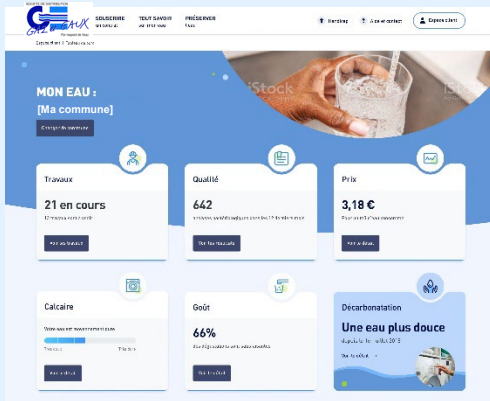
GAZ EAUX

SOUSCRIRE
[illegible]

TOUT SAVOIR
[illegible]

PRÉSERVER
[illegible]

Recrutement

À votre contact

Espace client

iStock

MON EAU :
[Ma commune]

Changer de commune

Travaux
21 en cours
12 travaux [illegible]
Voir les travaux

Qualité
642
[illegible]
Voir les résultats

Prix
3,18 €
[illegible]
Voir le détail

Calcaire
Votre eau est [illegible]
Très calc. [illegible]
Voir le détail

Goût
66%
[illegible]
Voir le détail

Décarbonatation
Une eau plus douce
depuis le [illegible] 2013
Voir le détail